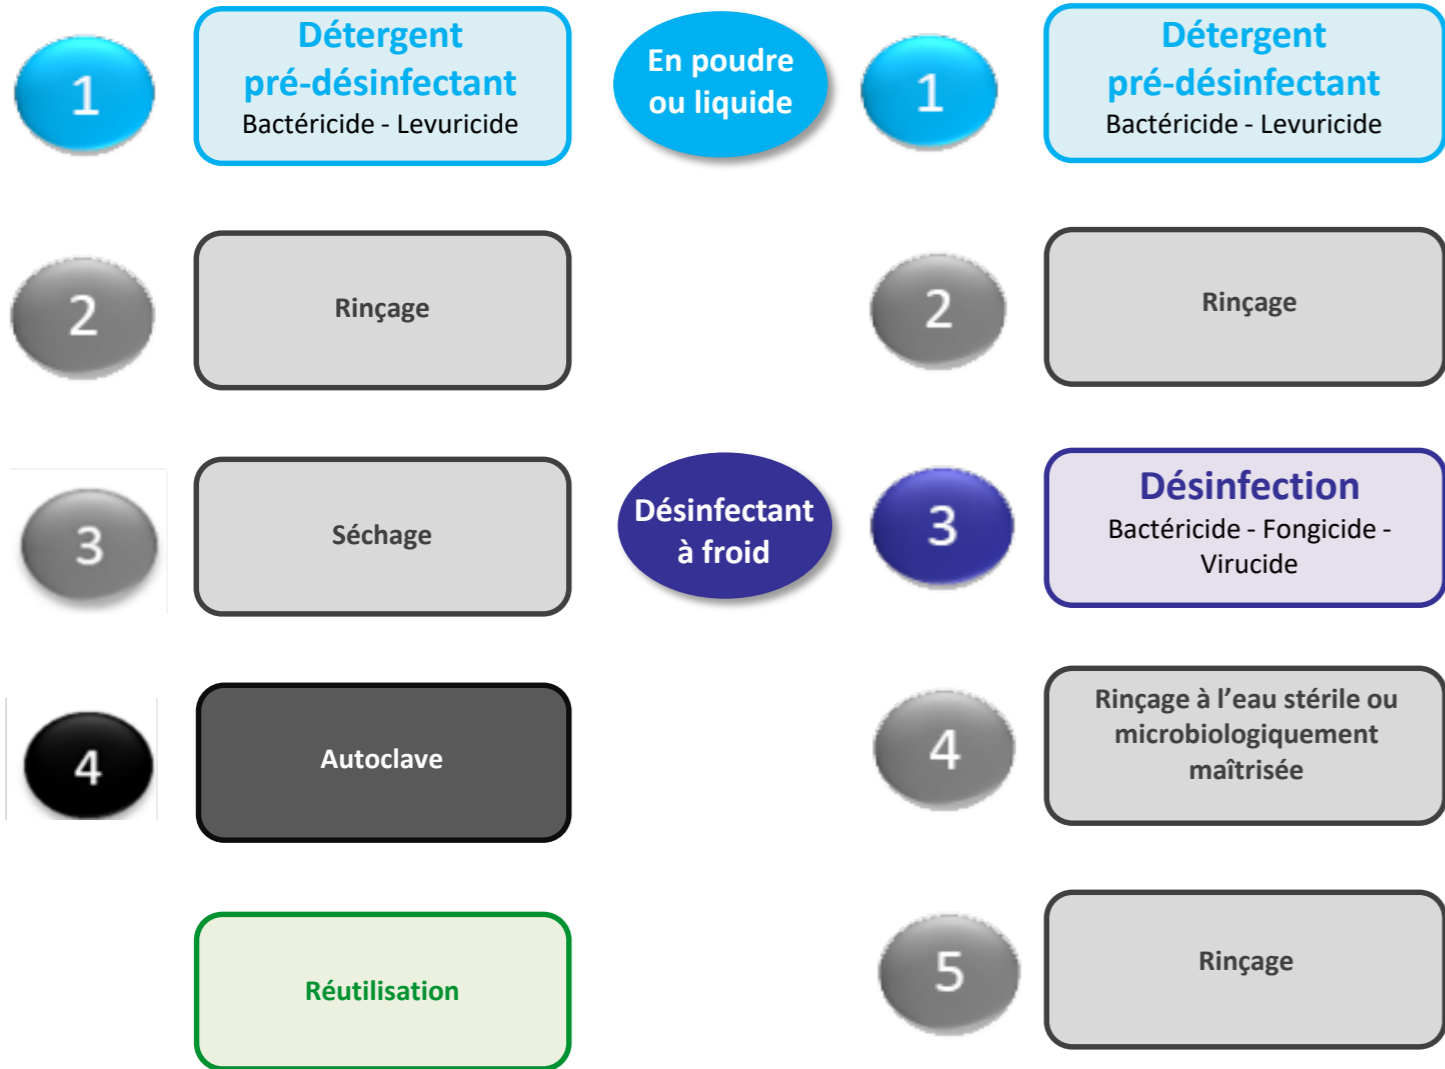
1

Détergent pré-désinfectant
Bactéricide - Levuricide

En poudre ou liquide

1

Détergent pré-désinfectant
Bactéricide - Levuricide

2

Rinçage

2

Rinçage

3

Séchage

Désinfectant à froid

3

Désinfection
Bactéricide - Fongicide - Virucide

4

Autoclave

4

Rinçage à l’eau stérile ou microbiologiquement maîtrisée

Réutilisation

5

Rinçage